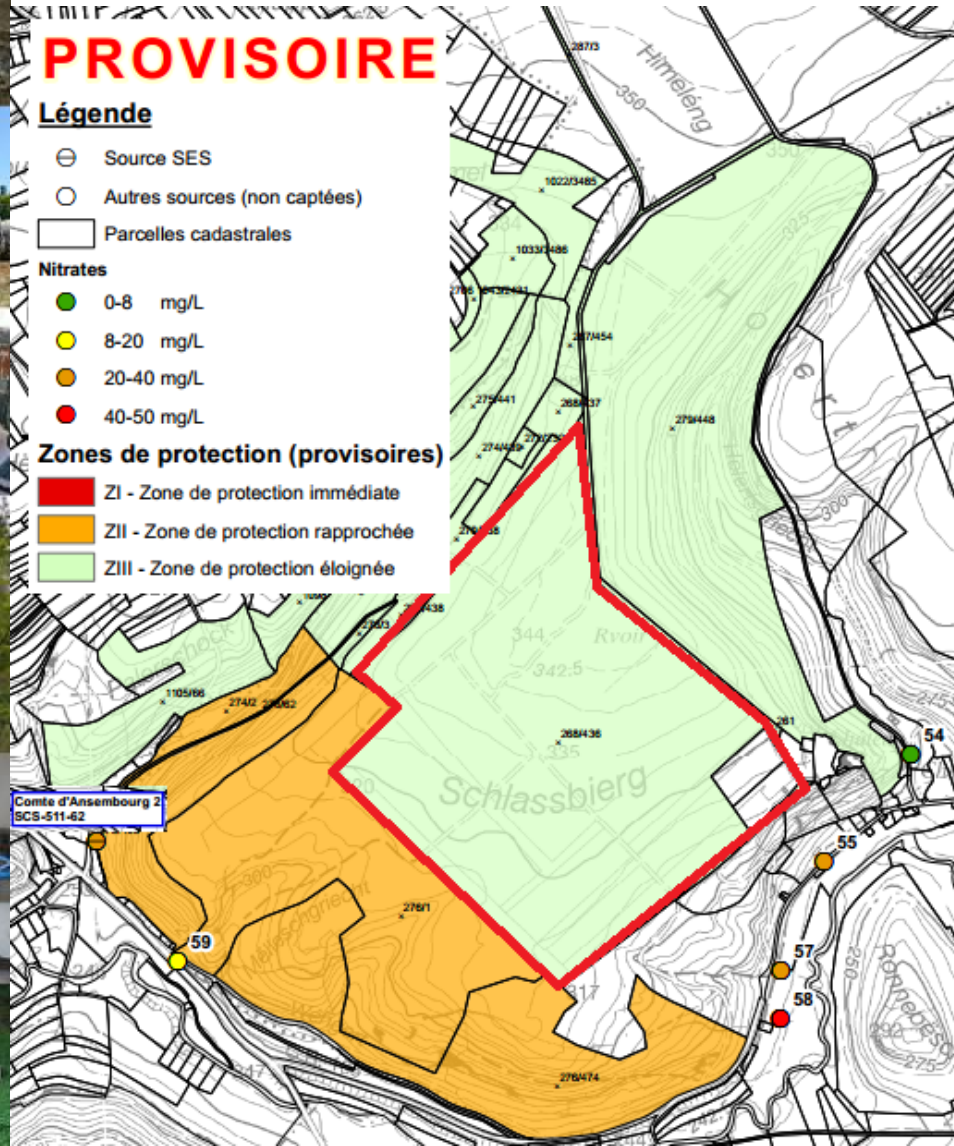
PROVISOIRE

Légende

Source SES

Autres sources (non captées)

Parcelles cadastrales

Nitrates

0-8 mg/L

8-20 mg/L

20-40 mg/L

40-50 mg/L

Zones de protection (provisoires)

ZI - Zone de protection immédiate

ZII - Zone de protection rapprochée

ZIII - Zone de protection éloignée

287/3
Himeleng
350
1022/3485
1033/3486
325
287/454
268/437
275/441
279/448
274/439
300
344
Rvoir
342.5
268/436
335
Schlassbierg
1105/66
274/2
261
54
Comte d'Ansembourg 2
SCS-511-62
55
300
276/1
59
57
58
317
250
276/474
275